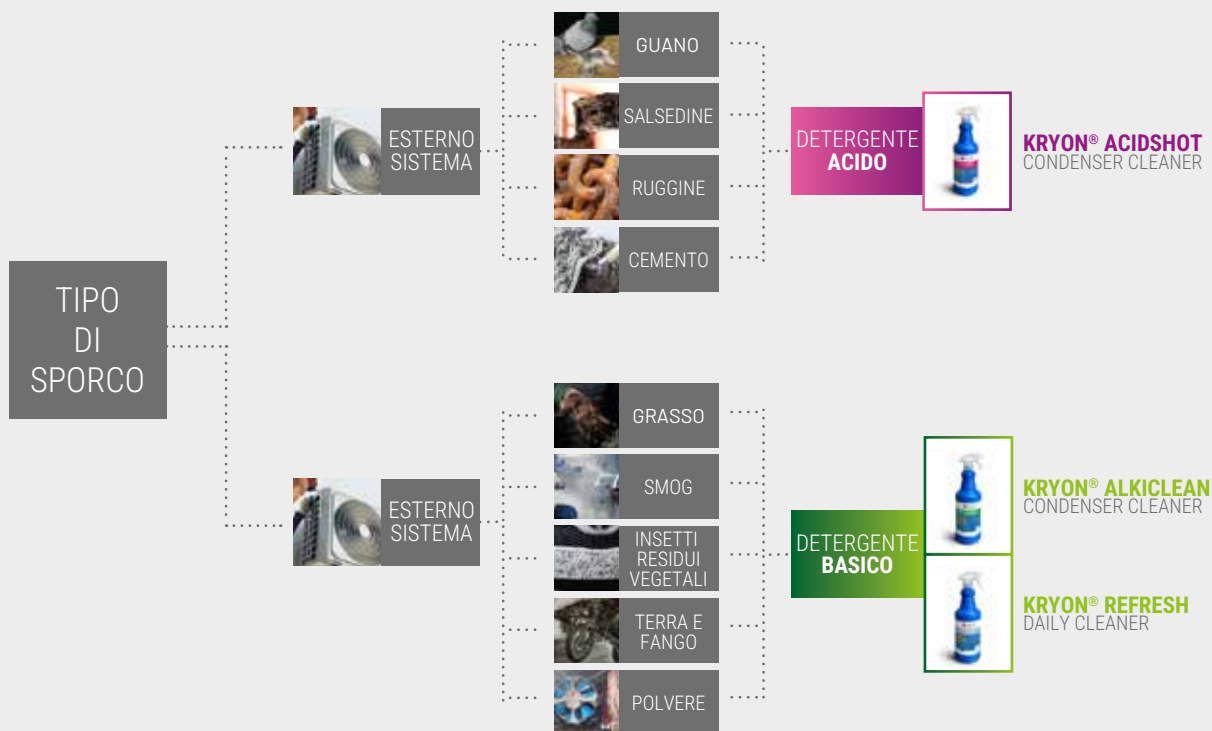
TIPO DI SPORCO

ESTERNO SISTEMA

GUANO

SALSEDINE

RUGGINE

CEMENTO

DETERGENTE ACIDO

KRYON® ACIDSHOT CONDENSER CLEANER

ESTERNO SISTEMA

GRASSO

SMOG

INSETTI RESIDUI VEGETALI

TERRA E FANGO

POLVERE

DETERGENTE BASICO

KRYON® ALKICLEAN CONDENSER CLEANER

KRYON® REFRESH DAILY CLEANER